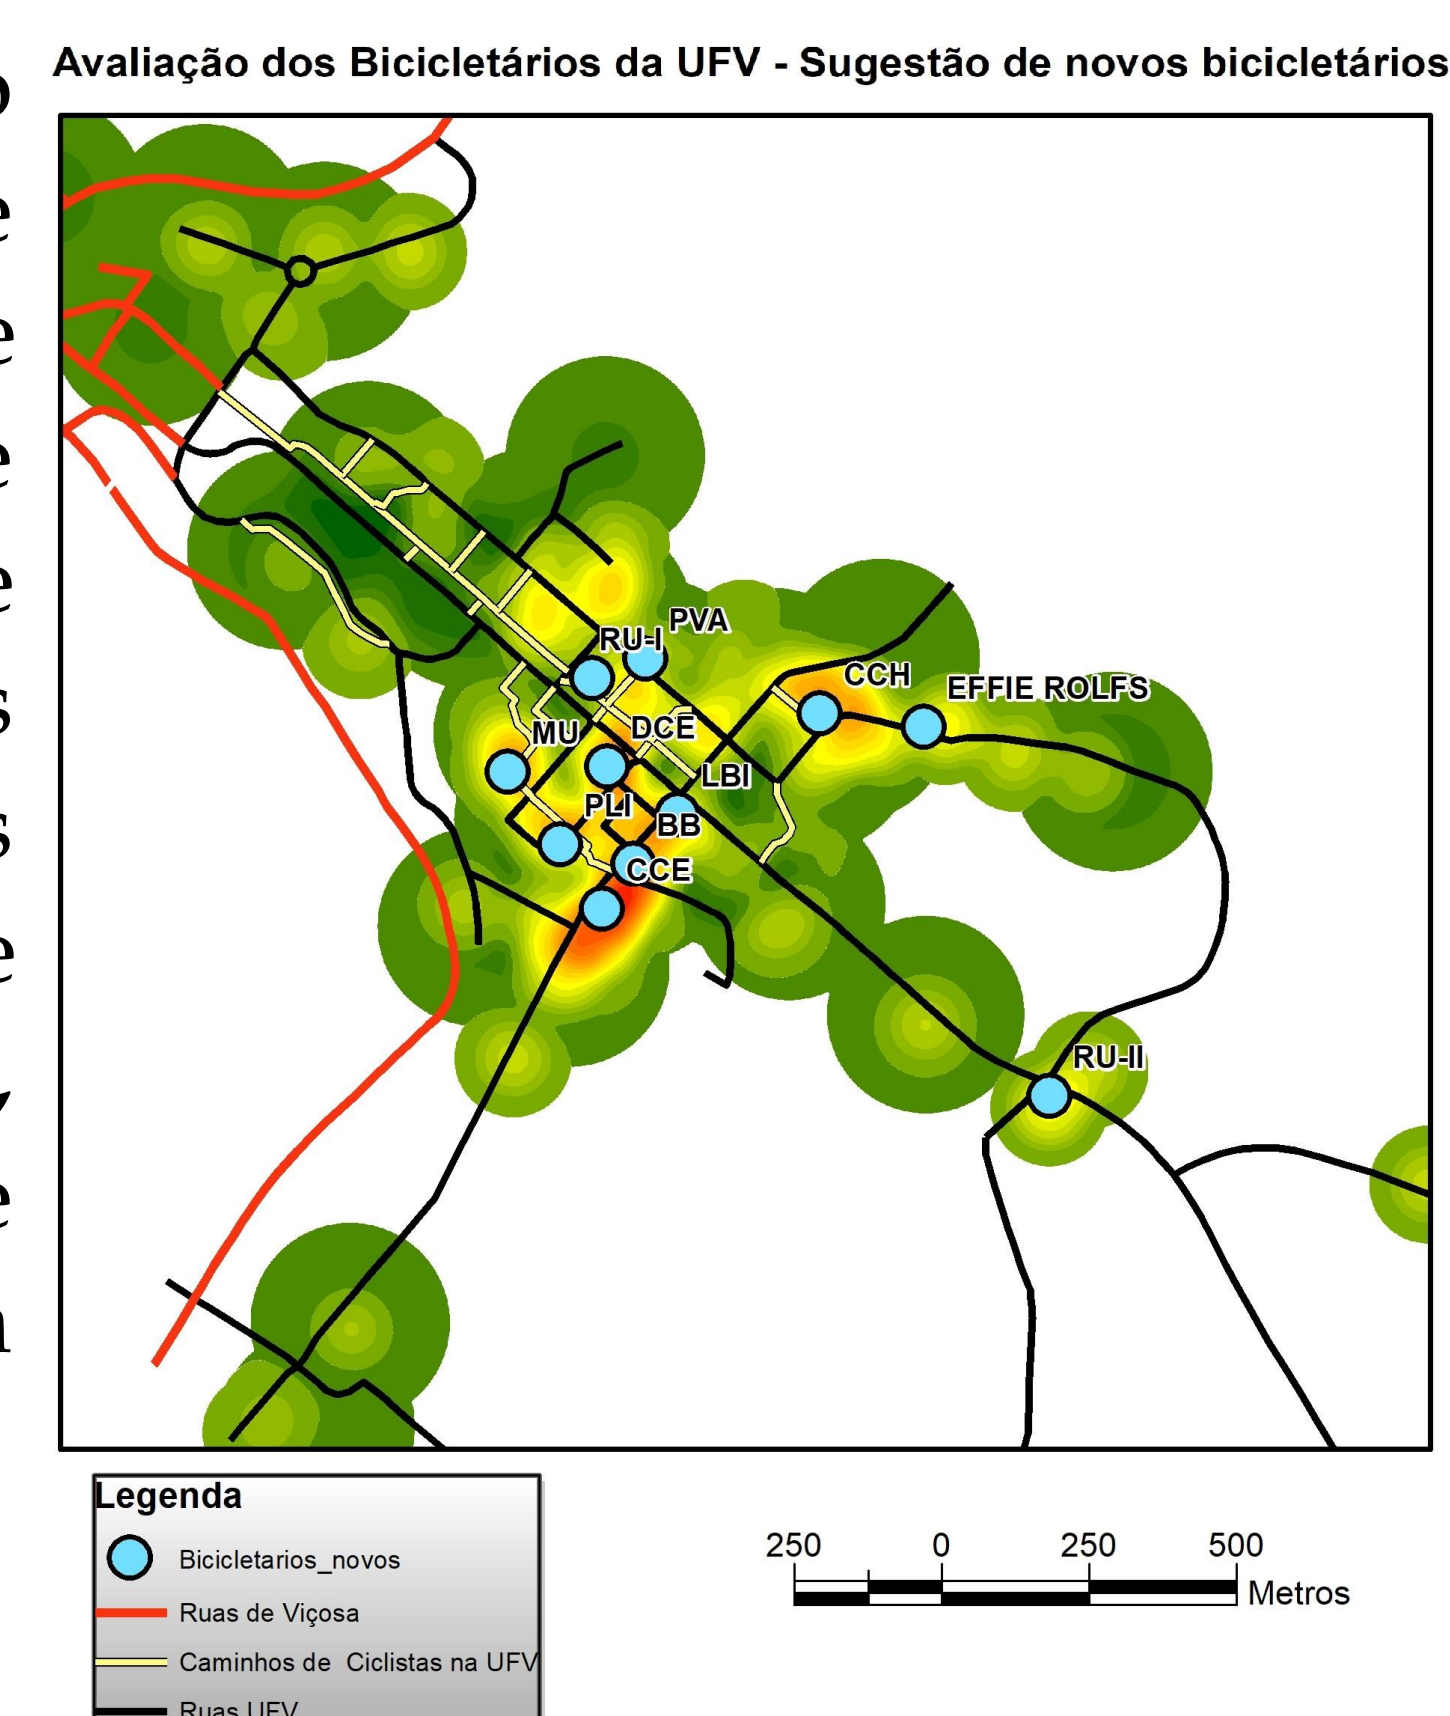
Avaliação dos Bicicletários da UFV - Sugestão de novos bicicletários

PVA
RU-I
CCH
EFFIE ROLFS
MU
DCE
LBI
PLI
BB
CCE
RU-II

Legenda
Bicicletarios_novos
Ruas de Viçosa
Caminhos de Ciclistas na UFV
Ruas UFV

250 0 250 500
Metros